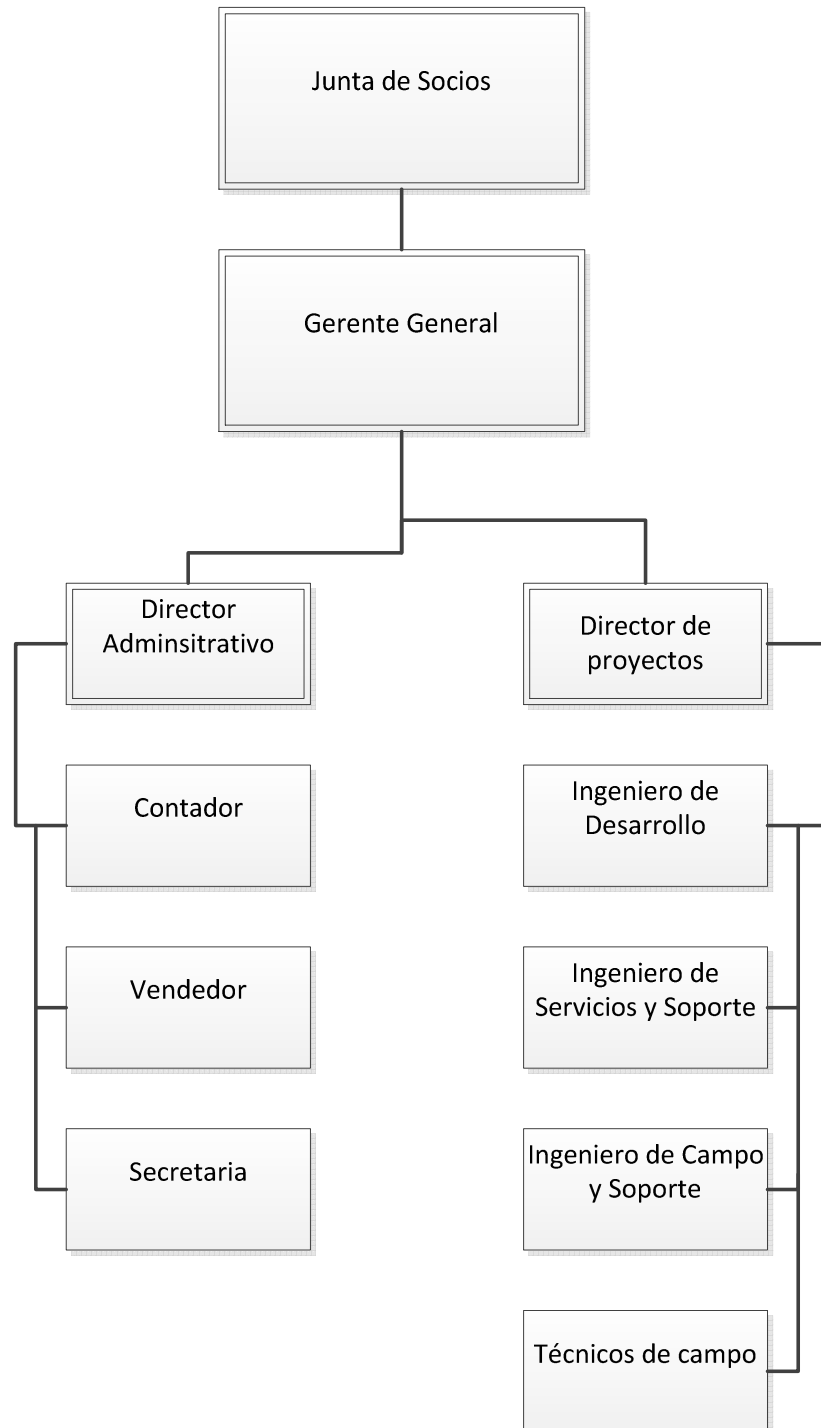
Junta de Socios

Gerente General

Director Adminsitrativo

Director de proyectos

Contador

Vendedor

Secretaria

Ingeniero de Desarrollo

Ingeniero de Servicios y Soporte

Ingeniero de Campo y Soporte

Técnicos de campo